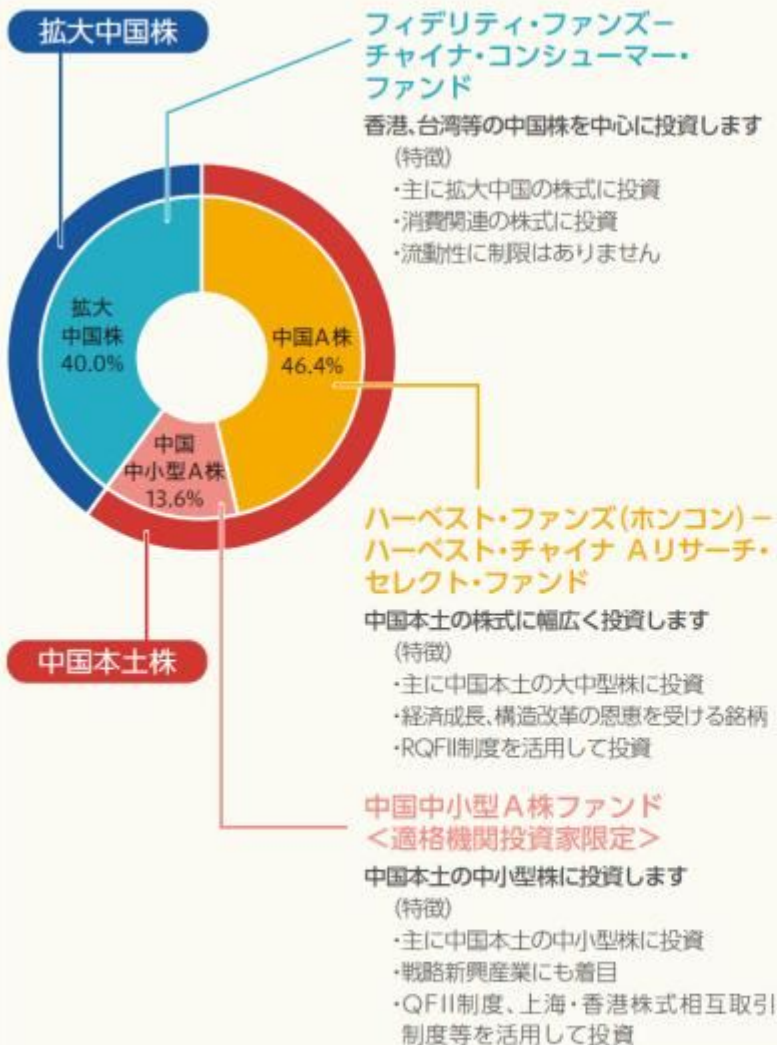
拡大中国株

フィデリティ・ファンズー チャイナ・コンシューマー・ファンド

香港、台湾等の中国株を中心に投資します

(特徴)

・主に拡大中国の株式に投資

・消費関連の株式に投資

・流動性に制限はありません

拡大中国株 40.0%

中国A株 46.4%

中国中小型A株 13.6%

ハーベスト・ファンズ(ホンコン)ー ハーベスト・チャイナ Aリサーチ・セレクト・ファンド

中国本土の株式に幅広く投資します

(特徴)

・主に中国本土の大中型株に投資

・経済成長、構造改革の恩恵を受ける銘柄

・RQFII制度を活用して投資

中国本土株

中国中小型A株ファンド <適格機関投資家限定>

中国本土の中小型株に投資します

(特徴)

・主に中国本土の中小型株に投資

・戦略新興産業にも着目

・QFII制度、上海・香港株式相互取引制度等を活用して投資